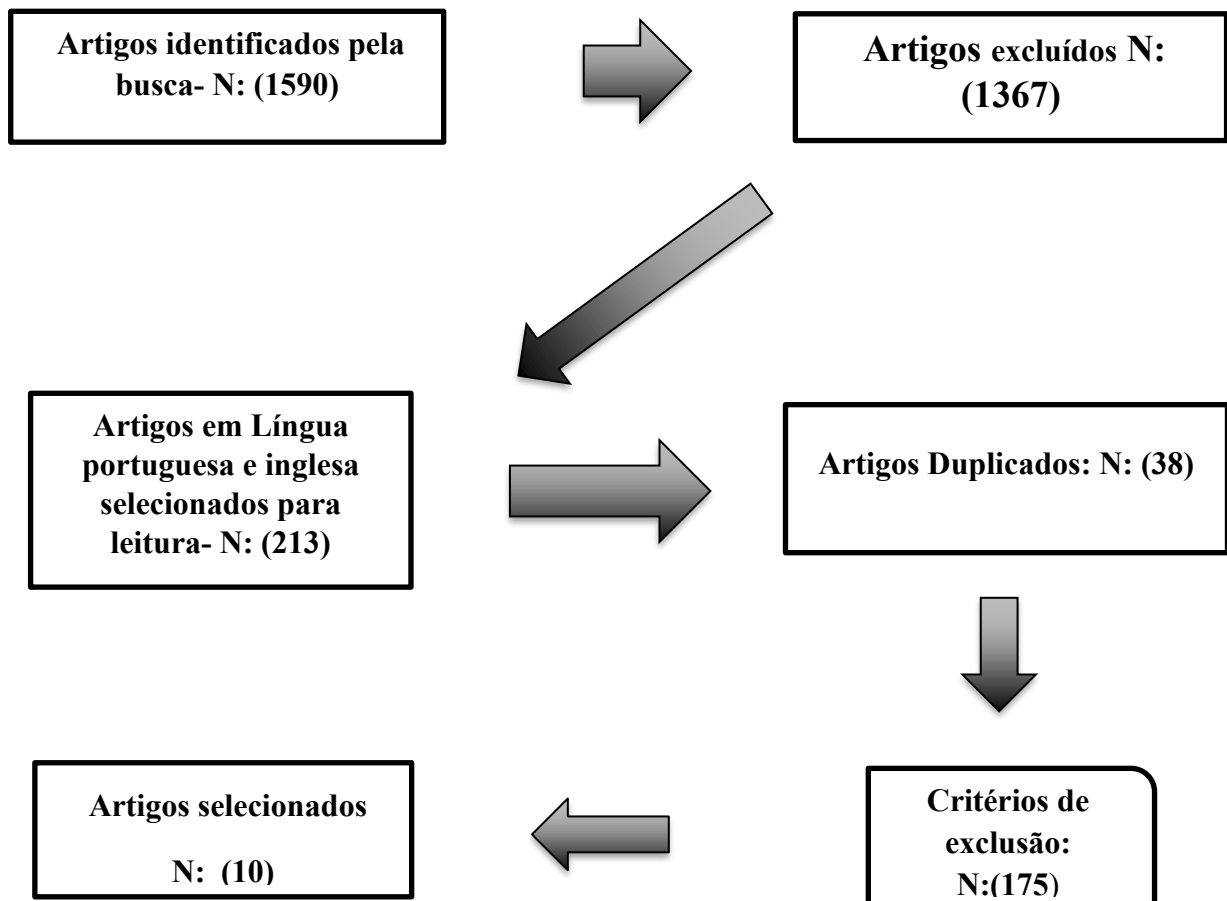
Artigos identificados pela busca- N: (1590)

Artigos excluídos N: (1367)

Artigos em Língua portuguesa e inglesa selecionados para leitura- N: (213)

Artigos Duplicados: N: (38)

Artigos selecionados

N: (10)

Critérios de exclusão: N:(175)